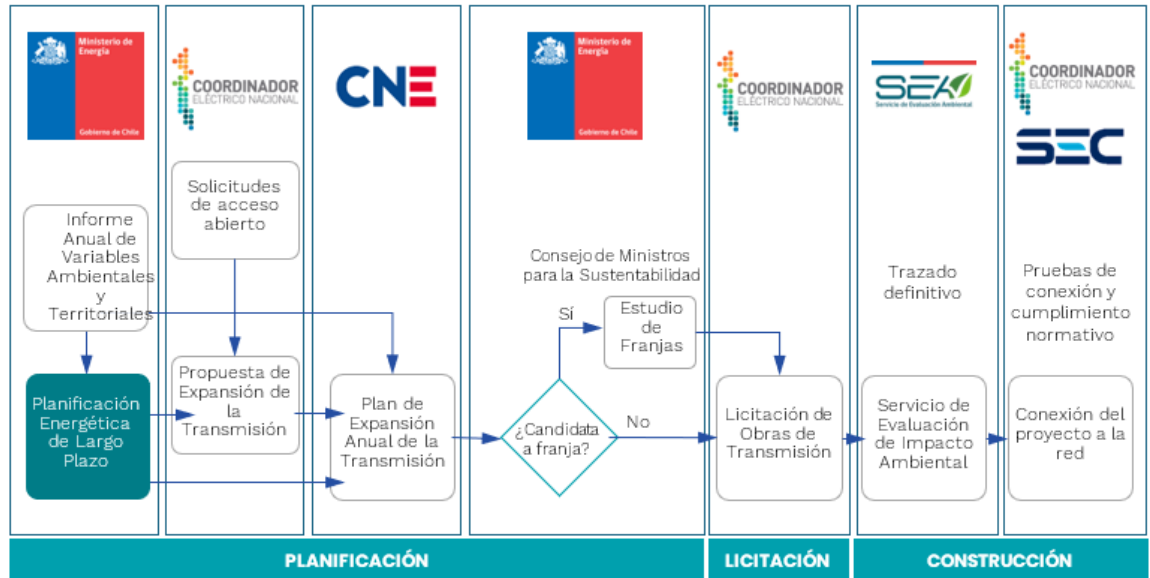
Ministerio de Energía
Gobierno de Chile

Informe Anual de Variables Ambientales y Territoriales

Planificación Energética de Largo Plazo

COORDINADOR ELÉCTRICO NACIONAL

Solicitudes de acceso abierto

Propuesta de Expansión de la Transmisión

CNE

Plan de Expansión Anual de la Transmisión

Ministerio de Energía
Gobierno de Chile

Consejo de Ministros para la Sustentabilidad

Sí

Estudio de Franjas

¿Candidata a franja?

No

COORDINADOR ELÉCTRICO NACIONAL

Licitación de Obras de Transmisión

SEA
Servicio de Evaluación Ambiental

Trazado definitivo

Servicio de Evaluación de Impacto Ambiental

COORDINADOR ELÉCTRICO NACIONAL

SEC

Pruebas de conexión y cumplimiento normativo

Conexión del proyecto a la red

PLANIFICACIÓN

LICITACIÓN

CONSTRUCCIÓN